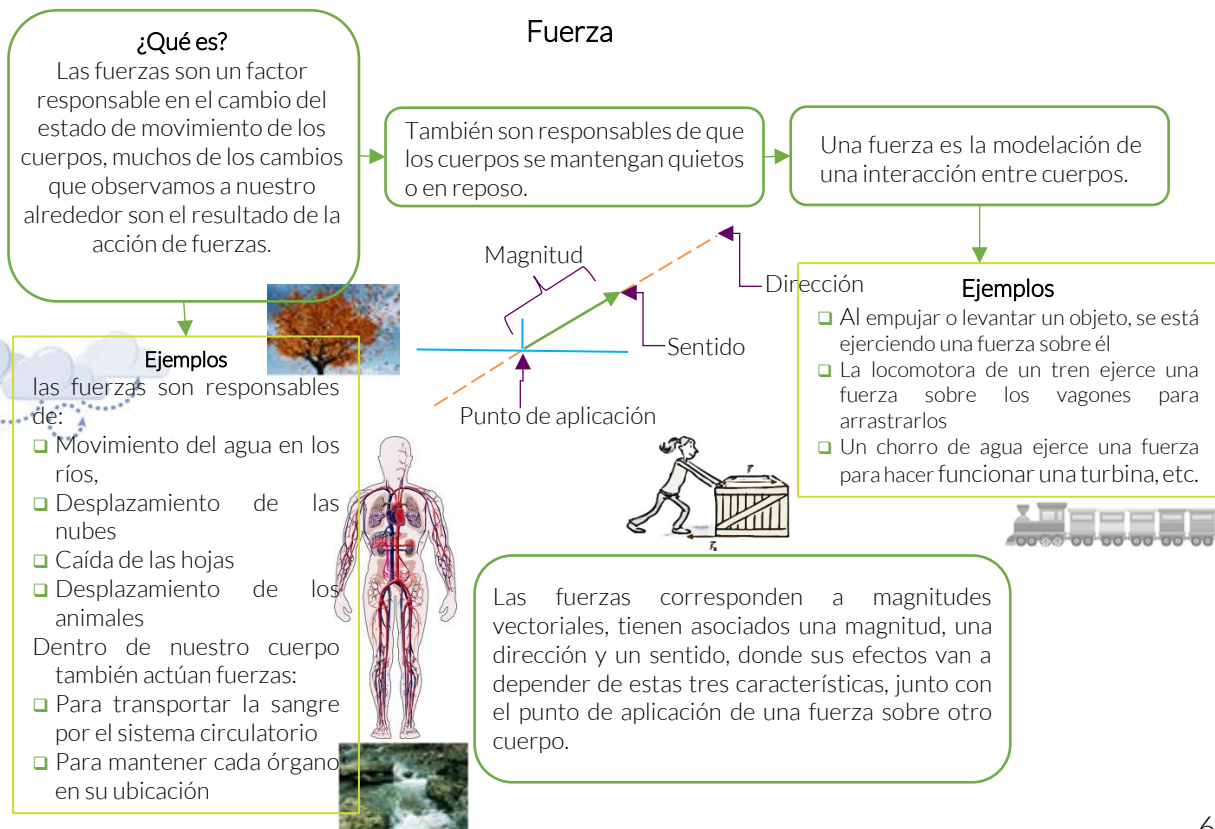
Fuerza

¿Qué es?
Las fuerzas son un factor responsable en el cambio del estado de movimiento de los cuerpos, muchos de los cambios que observamos a nuestro alrededor son el resultado de la acción de fuerzas.

También son responsables de que los cuerpos se mantengan quietos o en reposo.

Una fuerza es la modelación de una interacción entre cuerpos.

Magnitud

Dirección

Sentido

Punto de aplicación

Ejemplos
las fuerzas son responsables de:
❑ Movimiento del agua en los ríos,
❑ Desplazamiento de las nubes
❑ Caída de las hojas
❑ Desplazamiento de los animales
Dentro de nuestro cuerpo también actúan fuerzas:
❑ Para transportar la sangre por el sistema circulatorio
❑ Para mantener cada órgano en su ubicación

Ejemplos
❑ Al empujar o levantar un objeto, se está ejerciendo una fuerza sobre él
❑ La locomotora de un tren ejerce una fuerza sobre los vagones para arrastrarlos
❑ Un chorro de agua ejerce una fuerza para hacer funcionar una turbina, etc.

Las fuerzas corresponden a magnitudes vectoriales, tienen asociados una magnitud, una dirección y un sentido, donde sus efectos van a depender de estas tres características, junto con el punto de aplicación de una fuerza sobre otro cuerpo.

6